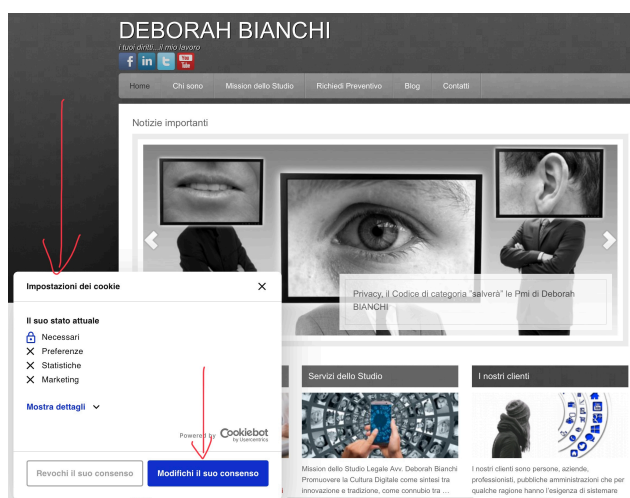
DEBORAH BIANCHI

I tuoi diritti...il mio lavoro

f in t You Tube

Home | Chi sono | Mission dello Studio | Richiedi Preventivo | Blog | Contatti

Notizie importanti

Privacy, il Codice di categoria "salverà" le Pmi di Deborah BIANCHI

Impostazioni dei cookie

×

Il suo stato attuale

Necessari
Preferenze
Statistiche
Marketing

Mostra dettagli

Powered by Cookiebot by Usercentrics

Revochi il suo consenso

Modifichi il suo consenso

Servizi dello Studio

Mission dello Studio Legale Avv. Deborah Bianchi Promuovere la Cultura Digitale come sintesi tra innovazione e tradizione, come connubio tra ...

I nostri clienti

I nostri clienti sono persone, aziende, professionisti, pubbliche amministrazioni che per qualche ragione hanno l'esigenza di sistemare